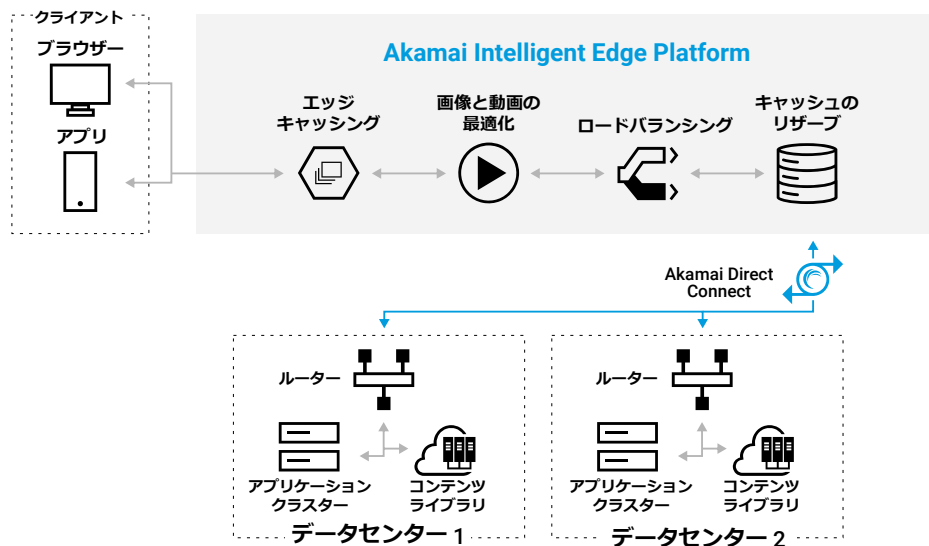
クライアント

ブラウザー

アプリ

Akamai Intelligent Edge Platform

エッジ キャッシング

画像と動画の 最適化

ロードバランシング

キャッシュの リザーブ

Akamai Direct Connect

ルーター

アプリケーション クラスター

コンテンツ ライブラリ

データセンター 1

ルーター

アプリケーション クラスター

コンテンツ ライブラリ

データセンター 2